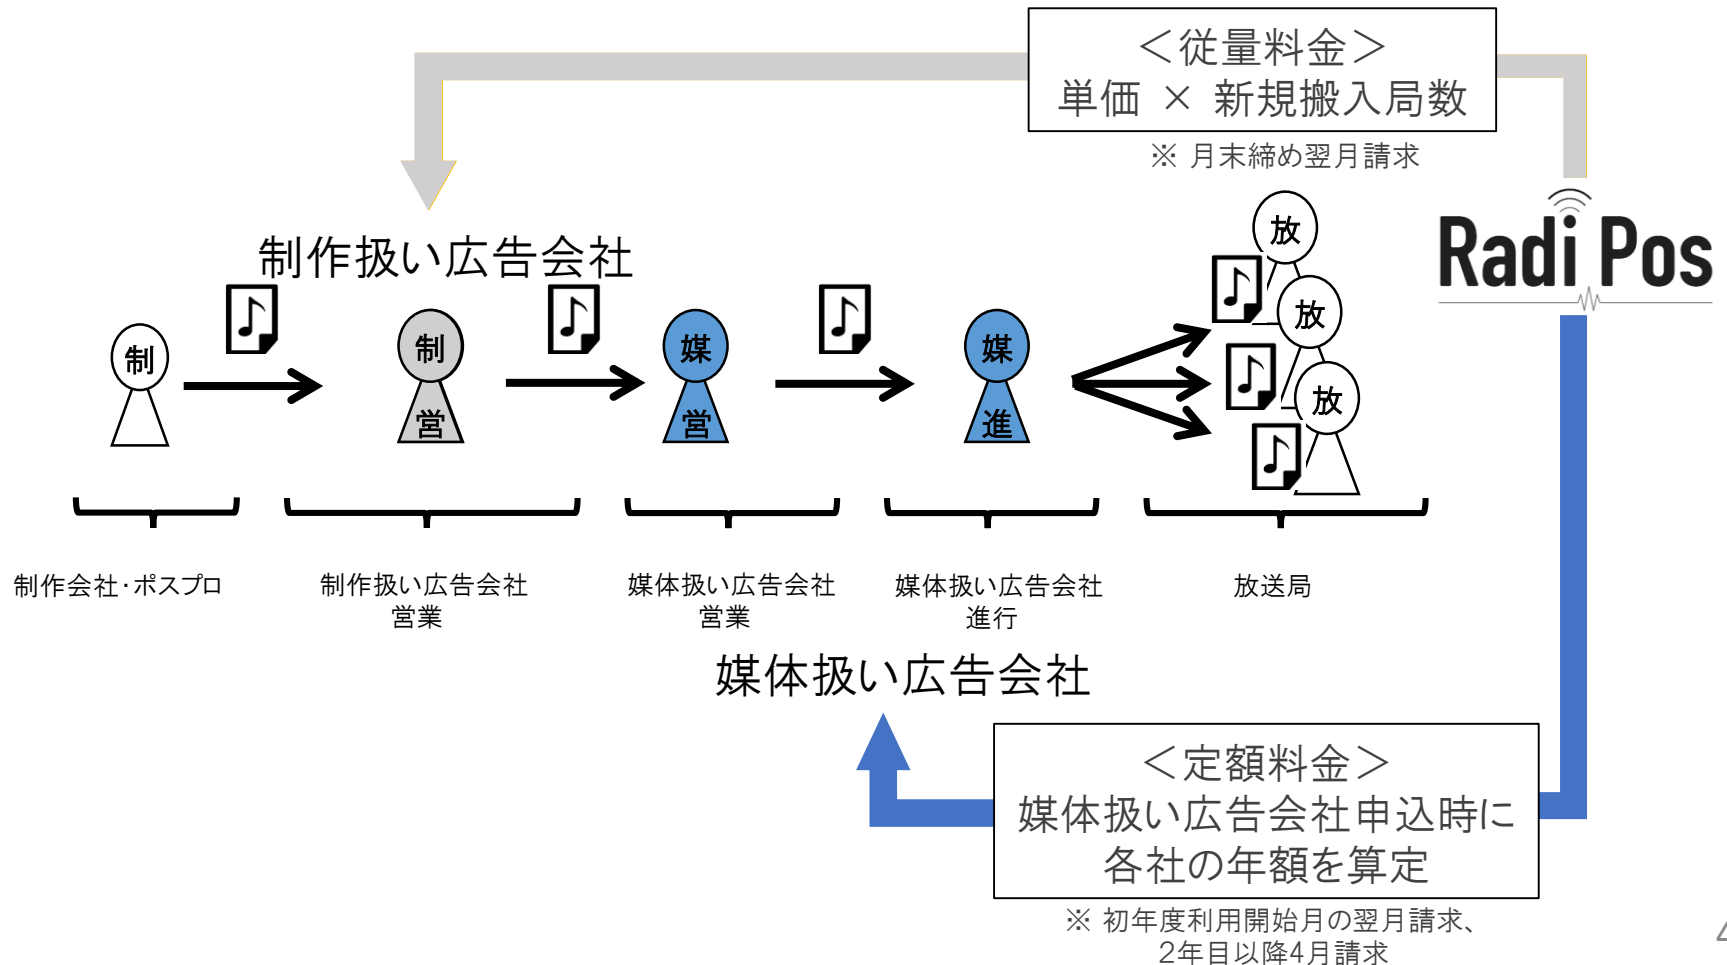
＜従量料金＞
単価 × 新規搬入局数

※ 月末締め翌月請求

Radi Pos

制作扱い広告会社

制

制
営

媒
営

媒
進

放

放

放

制作会社･ポスプロ

制作扱い広告会社
営業

媒体扱い広告会社
営業

媒体扱い広告会社
進行

放送局

媒体扱い広告会社

＜定額料金＞
媒体扱い広告会社申込時に
各社の年額を算定

※ 初年度利用開始月の翌月請求、
2年目以降4月請求

4